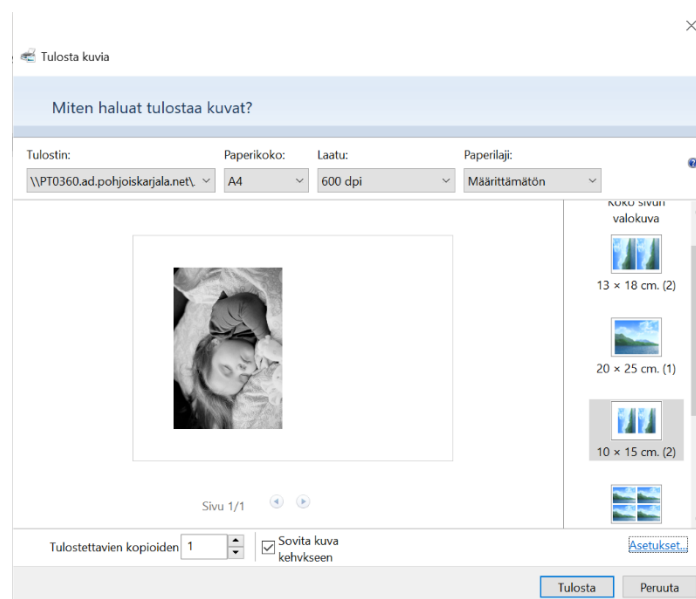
Tulosta kuvia

Miten haluat tulostaa kuvat?

Tulostin:
\\PT0360.ad.pohjoiskarjala.net\.

Paperikoko:
A4

Laatu:
600 dpi

Paperilaji:
Määrittämätön

Koko sivun valokuva

13 × 18 cm. (2)

20 × 25 cm. (1)

10 × 15 cm. (2)

Sivu 1/1

Tulostettavien kopioiden 1

Sovita kuva kehykseen

Asetukset...

Tulosta

Peruuta